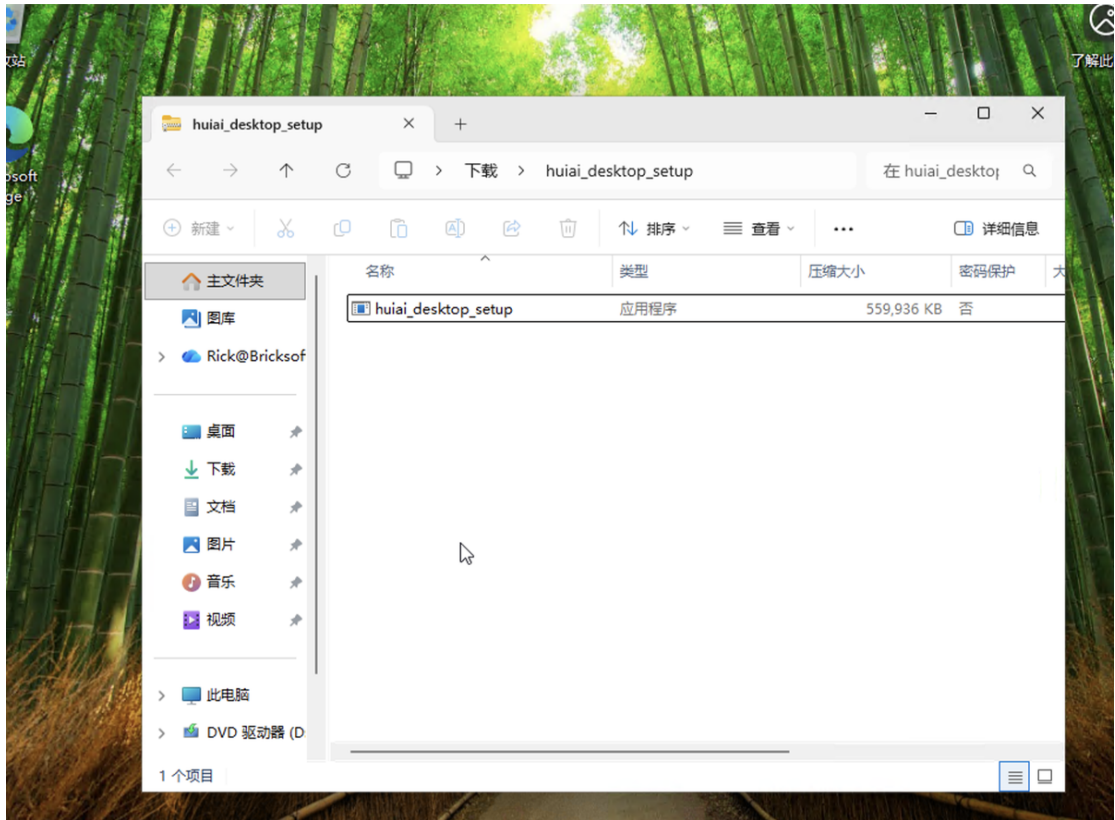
収站
osoft
ge
了解此

huiai_desktop_setup
下载 > huiai_desktop_setup
在 huiai_desktop

新建
排序
查看
...
详细信息

主文件夹
图库
Rick@Bricksof
桌面
下载
文档
图片
音乐
视频
此电脑
DVD 驱动器 (D

| 名称 | 类型 | 压缩大小 | 密码保护 | 大 |
|---|---|---|---|---|
| huiai_desktop_setup | 应用程序 | 559,936 KB | 否 | |

1 个项目